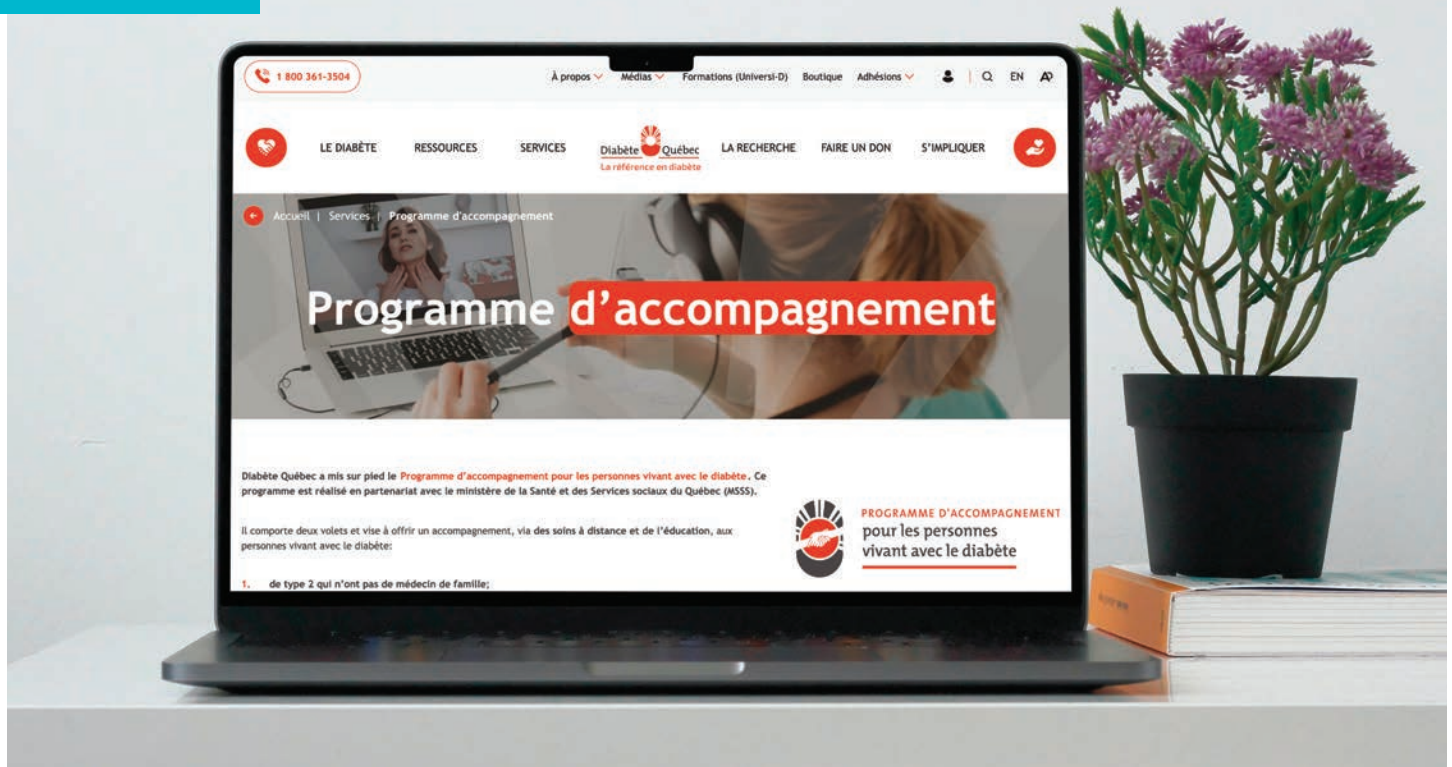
1 800 361-3504

À propos Médias Formations (Universi-D) Boutique Adhésions EN

LE DIABÈTE RESSOURCES SERVICES Diabète Québec La référence en diabète LA RECHERCHE FAIRE UN DON S'IMPLIQUER

Accueil | Services | Programme d'accompagnement

Programme d'accompagnement

Diabète Québec a mis sur pied le Programme d'accompagnement pour les personnes vivant avec le diabète. Ce programme est réalisé en partenariat avec le ministère de la Santé et des Services sociaux du Québec (MSSS).

Il comporte deux volets et vise à offrir un accompagnement, via des soins à distance et de l'éducation, aux personnes vivant avec le diabète:

1. de type 2 qui n'ont pas de médecin de famille;

PROGRAMME D'ACCOMPAGNEMENT pour les personnes vivant avec le diabète